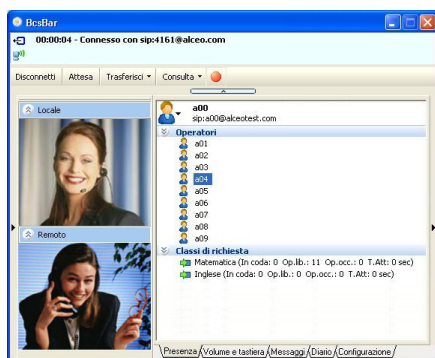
BcsBar

00:00:04 - Connesso con sip:4161@alceo.com

Disconnetti | Attesa | Trasferisci | Consulta

Locale

Remoto

a00
sip:a00@alceotest.com

Operatori
a01
a02
a03
a04
a05
a06
a07
a08
a09

Classi di richiesta
Matematica (In coda: 0 Op.lib.: 11 Op.occ.: 0 T.Att: 0 sec)
Inglese (In coda: 0 Op.lib.: 0 Op.occ.: 0 T.Att: 0 sec)

Presenza | Volume e tastiera | Messaggi | Diario | Configurazione